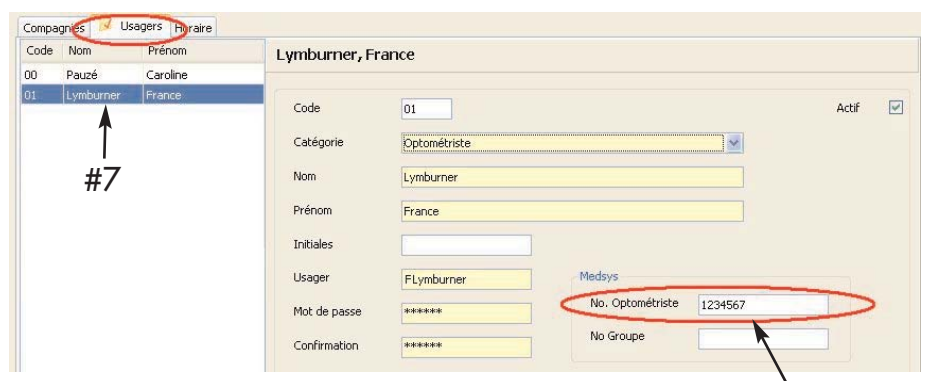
Compagnies Usagers Horaire

| Code | Nom | Prénom |
|---|---|---|
| 00 | Pauzé | Caroline |
| 01 | Lymburner | France |

#7

Lymburner, France

Code 01

Actif

Catégorie Optométriste

Nom Lymburner

Prénom France

Initiales

Usager FLymburner

Mot de passe ******

Confirmation ******

Medsys

No. Optométriste 1234567

No Groupe